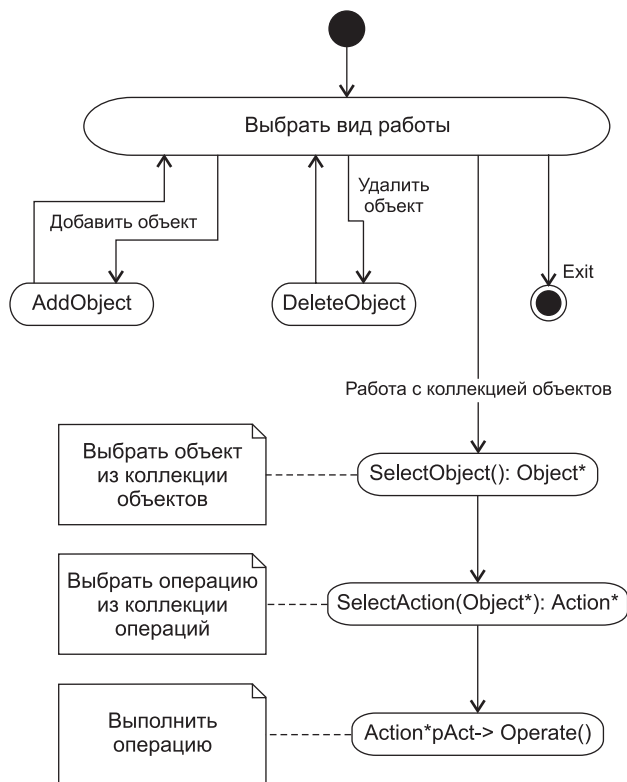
Выбрать вид работы

Добавить объект

Удалить объект

AddObject

DeleteObject

Exit

Работа с коллекцией объектов

Выбрать объект из коллекции объектов

SelectObject(): Object*

Выбрать операцию из коллекции операций

SelectAction(Object*): Action*

Выполнить операцию

Action*pAct-> Operate()